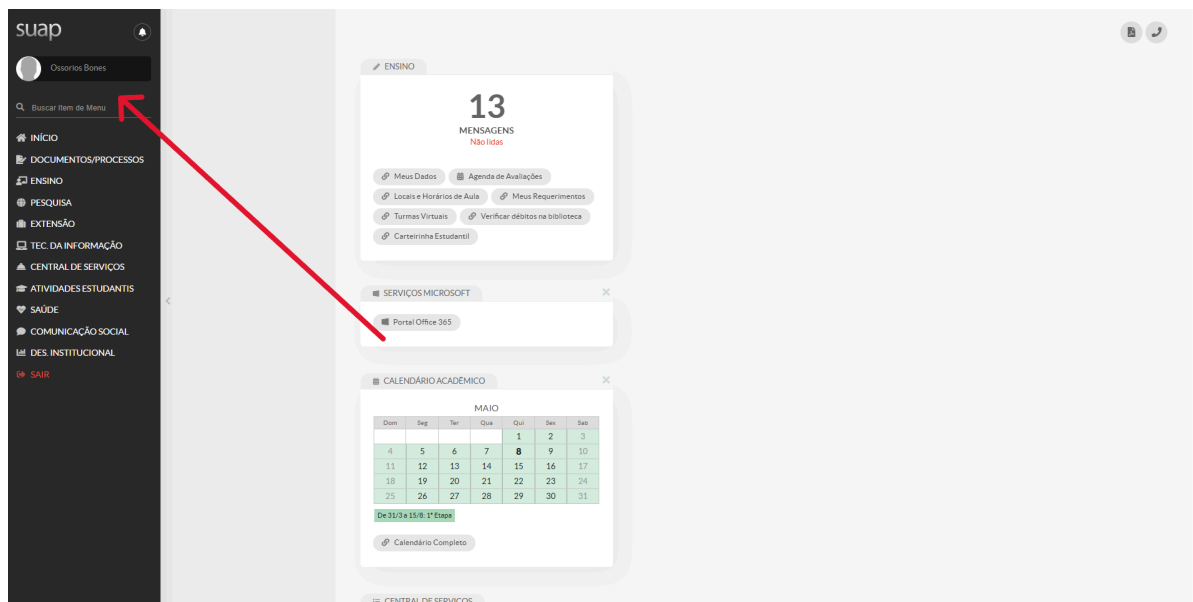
suap

Ossorios Bones

Buscar Item de Menu

INÍCIO
DOCUMENTOS/PROCESSOS
ENSINO
PESQUISA
EXTENSÃO
TEC. DA INFORMAÇÃO
CENTRAL DE SERVIÇOS
ATIVIDADES ESTUDANTIS
SAÚDE
COMUNICAÇÃO SOCIAL
DES. INSTITUCIONAL
SAIR

ENSINO

13
MENSAGENS
Não lidas

Meus Dados
Agenda de Avaliações
Locais e Horários de Aula
Meus Requerimentos
Turmas Virtuais
Verificar débitos na biblioteca
Carteirinha Estudantil

SERVIÇOS MICROSOFT

Portal Office 365

CALENDÁRIO ACADÊMICO

MAIO

| Dom | Seg | Ter | Qua | Qui | Sex | Sab |
|---|---|---|---|---|---|---|
| | | | | 1 | 2 | 3 |
| 4 | 5 | 6 | 7 | 8 | 9 | 10 |
| 11 | 12 | 13 | 14 | 15 | 16 | 17 |
| 18 | 19 | 20 | 21 | 22 | 23 | 24 |
| 25 | 26 | 27 | 28 | 29 | 30 | 31 |

De 31/3 a 15/8: 1ª Etapa

Calendário Completo

CENTRAL DE SERVIÇOS